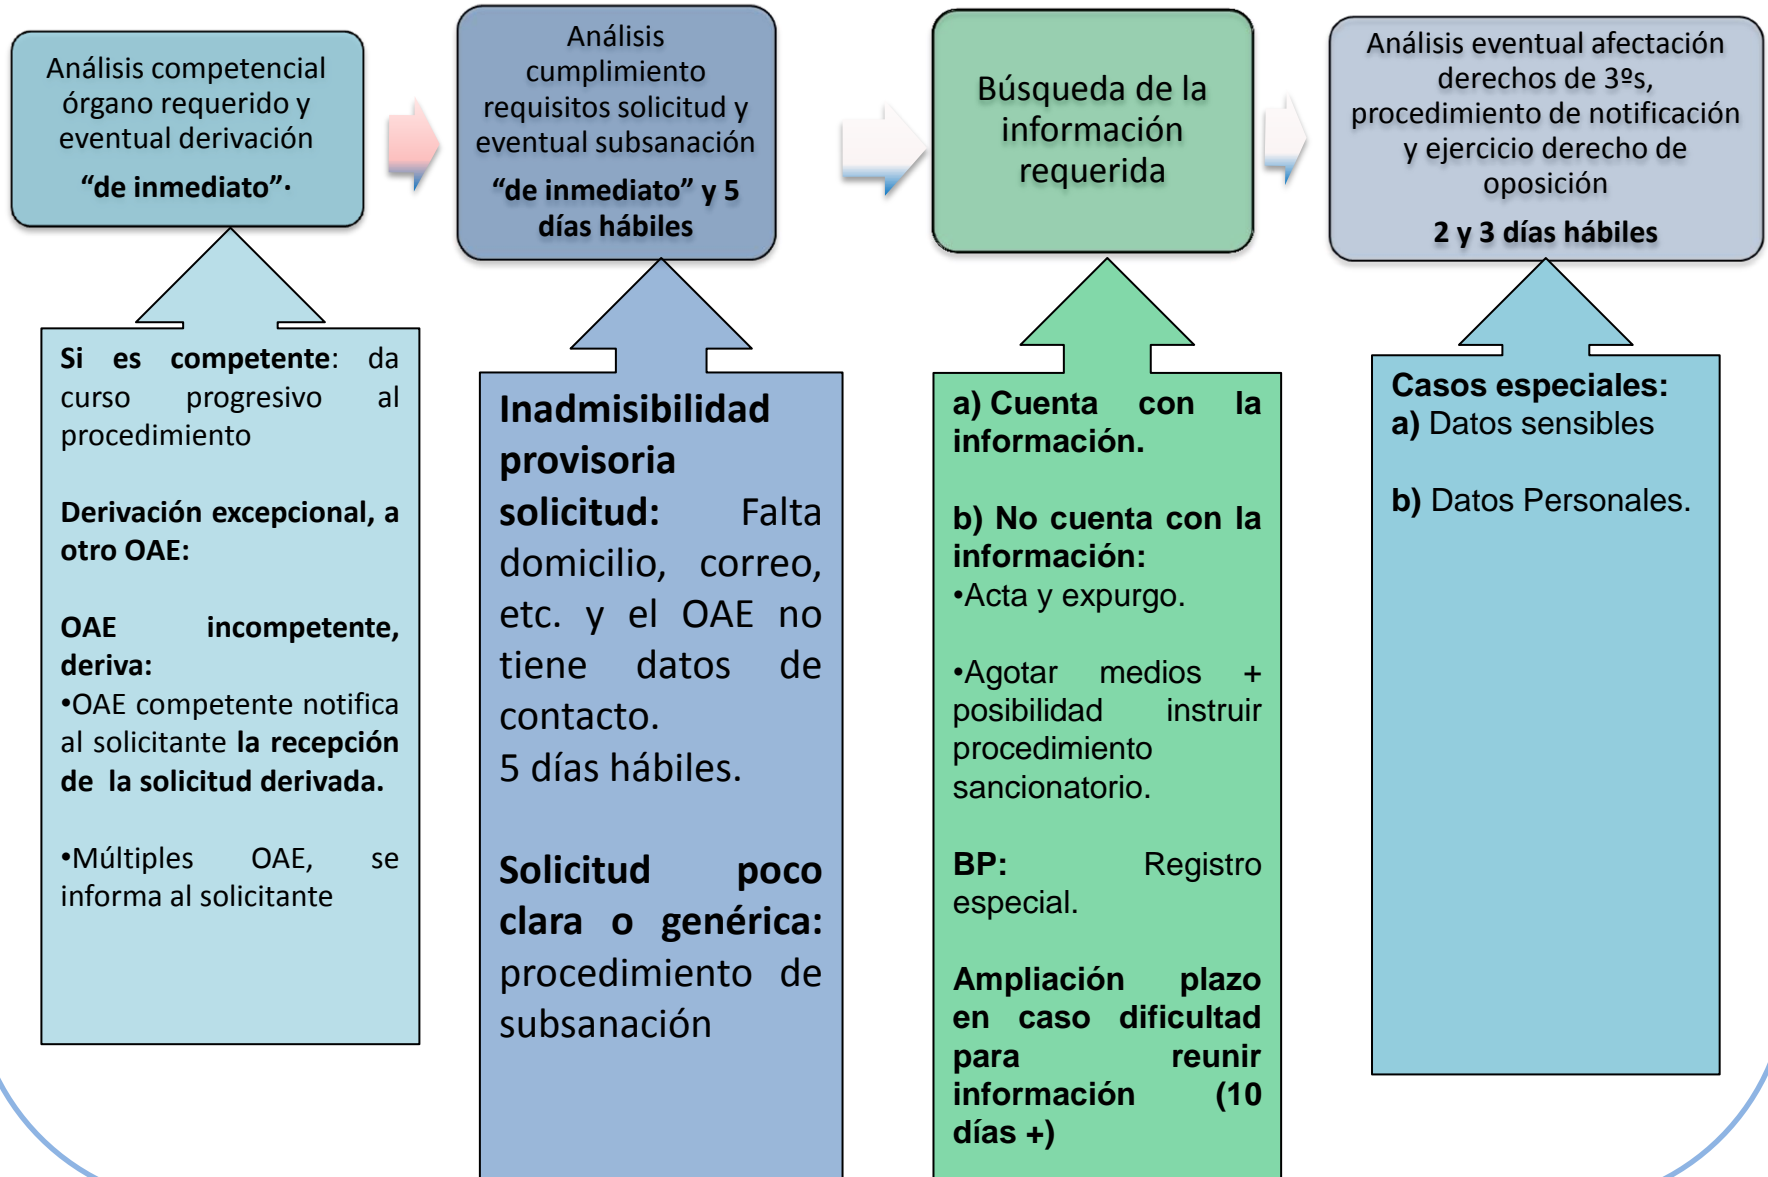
Análisis competencial órgano requerido y eventual derivación

"de inmediato".

Análisis cumplimiento requisitos solicitud y eventual subsanación

"de inmediato" y 5 días hábiles

Búsqueda de la información requerida

Análisis eventual afectación derechos de 3ºs, procedimiento de notificación y ejercicio derecho de oposición

2 y 3 días hábiles

Si es competente: da curso progresivo al procedimiento

Derivación excepcional, a otro OAE:

OAE incompetente, deriva:
•OAE competente notifica al solicitante la recepción de la solicitud derivada.

•Múltiples OAE, se informa al solicitante

Inadmisibilidad provisoria solicitud: Falta domicilio, correo, etc. y el OAE no tiene datos de contacto.
5 días hábiles.

Solicitud poco clara o genérica: procedimiento de subsanación

a) Cuenta con la información.

b) No cuenta con la información:
•Acta y expurgo.

•Agotar medios + posibilidad instruir procedimiento sancionatorio.

BP: Registro especial.

Ampliación plazo en caso dificultad para reunir información (10 días +)

Casos especiales:
a) Datos sensibles

b) Datos Personales.